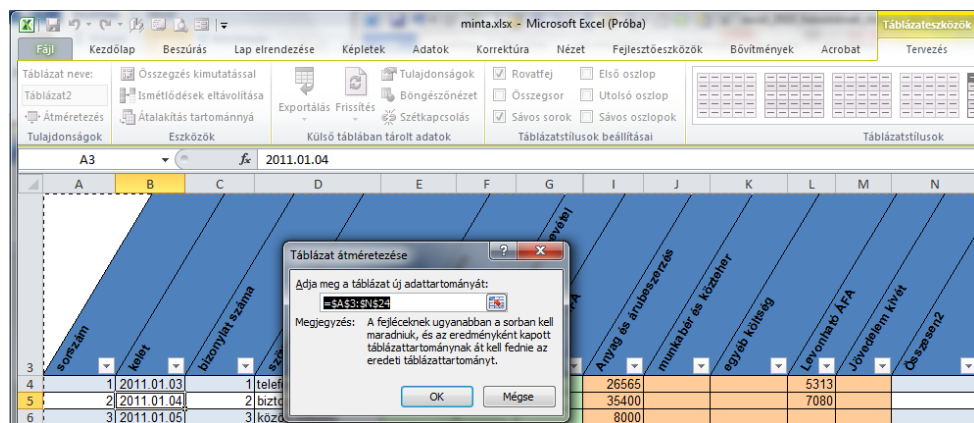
minta.xlsx - Microsoft Excel (Próba)

Táblázateszközök

Fájl Kezdőlap Beszúrás Lap elrendezése Képletek Adatok Korrektúra Nézet Fejlesztőeszközök Bővítmények Acrobat Tervezés

Táblázat neve:
Táblázat2
Átméretezés
Tulajdonságok

Összegzés kimutatással
Ismétlődések eltávolítása
Átalakítás tartománnyá
Eszközök

Exportálás Frissítés
Tulajdonságok
Böngészőnézet
Szétkapcsolás
Külső táblában tárolt adatok

Rovatfej
Összegsor
Sávos sorok
Első oszlop
Utolsó oszlop
Sávos oszlopok
Táblázatstílusok beállításai

Táblázatstílusok

A3
$f_x$ 2011.01.04

| | A | B | C | D | E | F | G | I | J | K | L | M | N |
|---|---|---|---|---|---|---|---|---|---|---|---|---|---|
| 3 | sorszám | kelet | bizonylat száma | | | | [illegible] | Anyag és árubeszerzés | munkabér és közteher | egyéb költség | Levonható ÁFA | Jövedelem kivét | Összesen2 |
| 4 | 1 | 2011.01.03 | 1 | telef | | | | 26565 | | | 5313 | | |
| 5 | 2 | 2011.01.04 | 2 | bizto | | | | 35400 | | | 7080 | | |
| 6 | 3 | 2011.01.05 | 3 | közö | | | | 8000 | | | | | |

Táblázat átméretezése

Adja meg a táblázat új adattartományát:
=$A$3:$N$24

Megjegyzés: A fejléceknek ugyanabban a sorban kell maradniuk, és az eredményként kapott táblázattartománynak át kell fednie az eredeti táblázattartományt.

OK Mégse